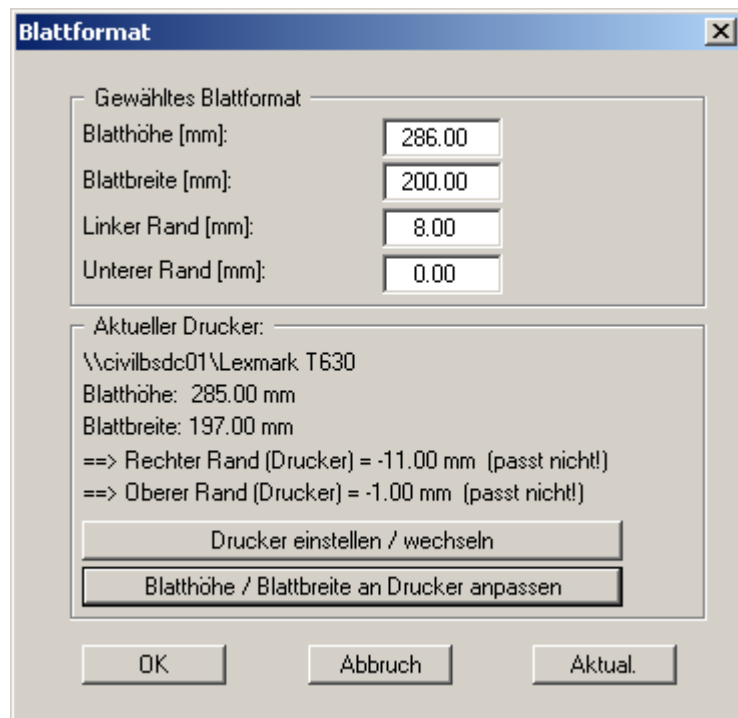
Blattformat

Gewähltes Blattformat
Blatthöhe [mm]: 286.00
Blattbreite [mm]: 200.00
Linker Rand [mm]: 8.00
Unterer Rand [mm]: 0.00

Aktueller Drucker:
\\civilbsdc01\Lexmark T630
Blatthöhe: 285.00 mm
Blattbreite: 197.00 mm
==> Rechter Rand (Drucker) = -11.00 mm (passt nicht!)
==> Oberer Rand (Drucker) = -1.00 mm (passt nicht!)

Drucker einstellen / wechseln
Blatthöhe / Blattbreite an Drucker anpassen

OK
Abbruch
Aktual.